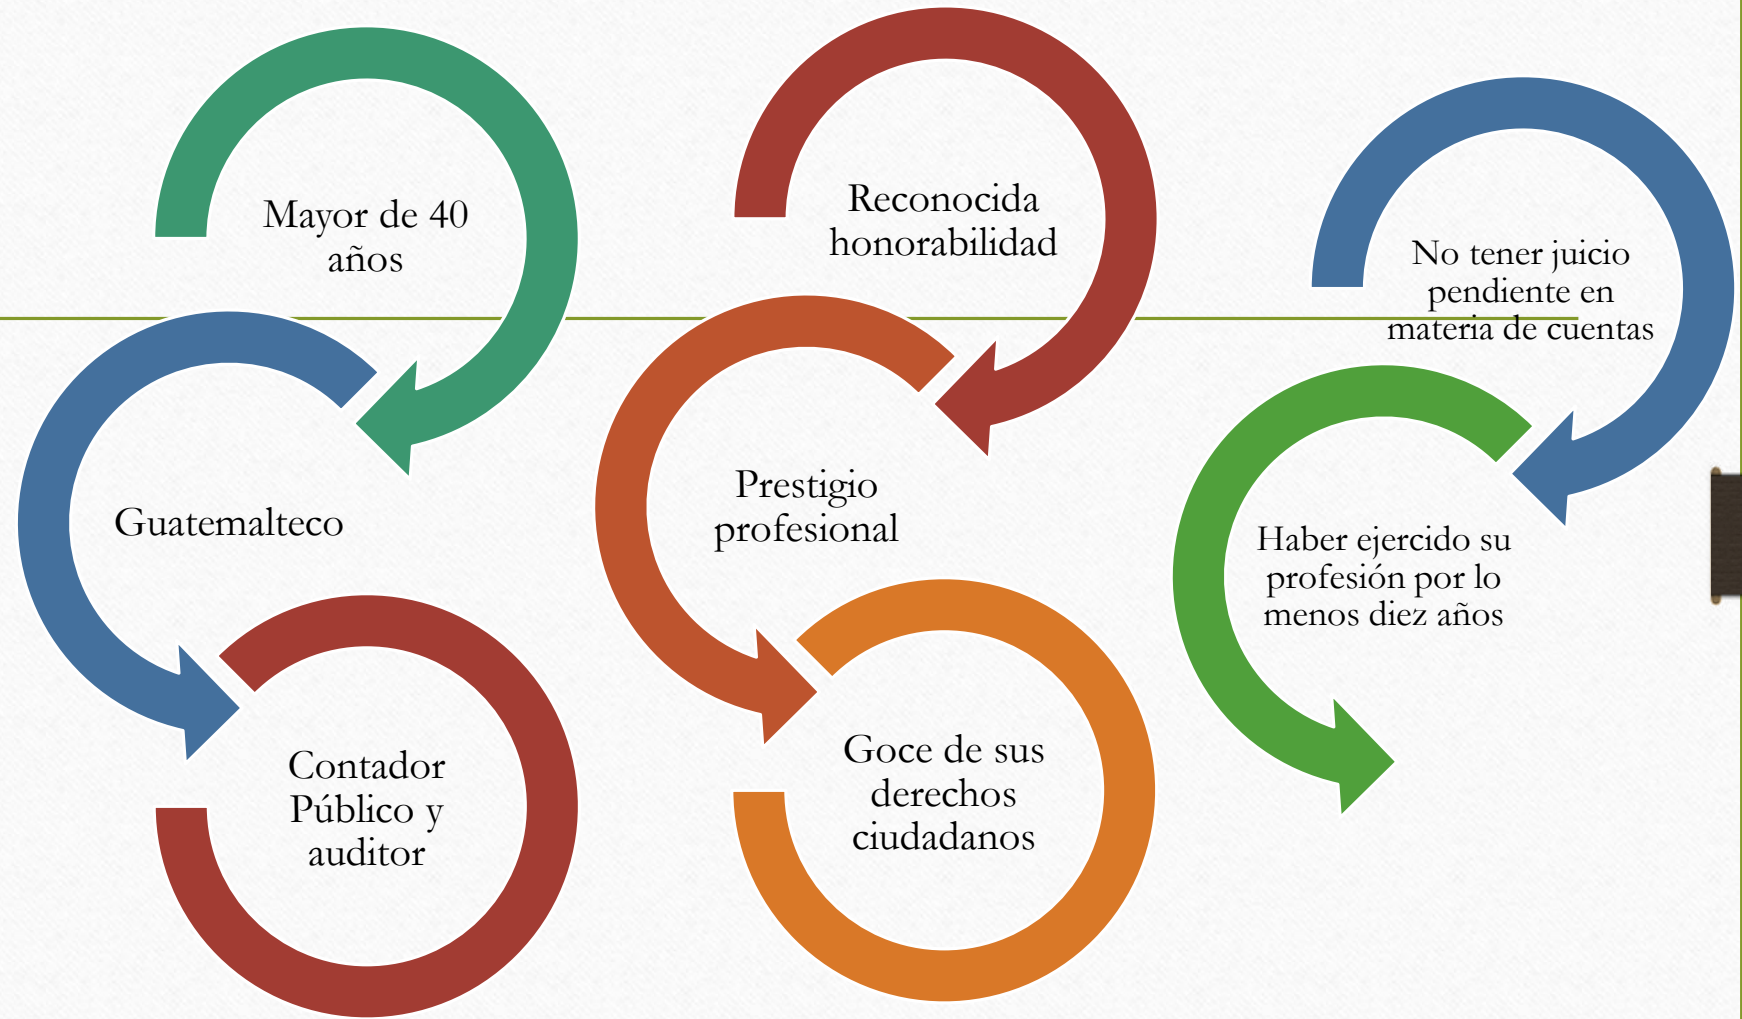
Mayor de 40 años

Guatemalteco

Contador Público y auditor

Reconocida honorabilidad

Prestigio profesional

Goce de sus derechos ciudadanos

No tener juicio pendiente en materia de cuentas

Haber ejercido su profesión por lo menos diez años